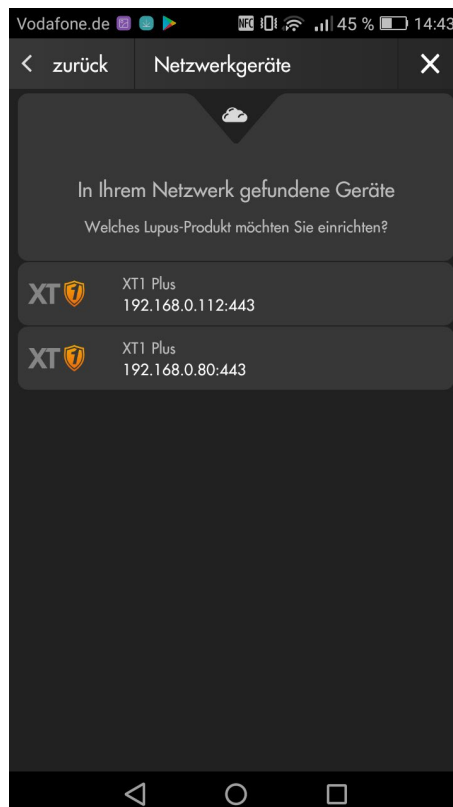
Vodafone.de NFC 45 % 14:43

< zurück Netzwerkgeräte ×

In Ihrem Netzwerk gefundene Geräte

Welches Lupus-Produkt möchten Sie einrichten?

XT1

XT1 Plus
192.168.0.112:443

XT1

XT1 Plus
192.168.0.80:443